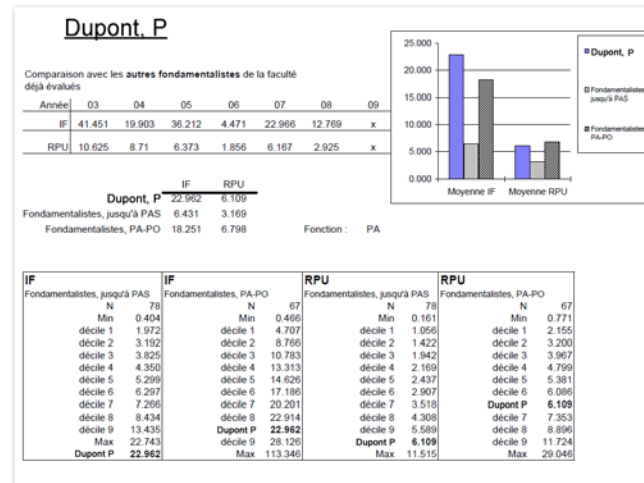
Dupont, P

Comparaison avec les autres fondamentalistes de la faculté déjà évalués

| Année | 03 | 04 | 05 | 06 | 07 | 08 | 09 |
|---|---|---|---|---|---|---|---|
| IF | 41.451 | 19.903 | 36.212 | 4.471 | 22.966 | 12.769 | x |
| RPU | 10.625 | 8.71 | 6.373 | 1.856 | 6.167 | 2.925 | x |

| | IF | RPU |
|---|---|---|
| Dupont, P | 22.962 | 6.109 |
| Fondamentalistes, jusqu'à PAS | 6.431 | 3.169 |
| Fondamentalistes, PA-PO | 18.251 | 6.798 |

Fonction : PA

25.000
20.000
15.000
10.000
5.000
0.000
Moyenne IF
Moyenne RPU
Dupont, P
Fondamentalistes jusqu'à PAS
Fondamentalistes PA-PO

| IF | | IF | | RPU | | RPU | |
|---|---|---|---|---|---|---|---|
| Fondamentalistes, jusqu'à PAS | | Fondamentalistes, PA-PO | | Fondamentalistes, jusqu'à PAS | | Fondamentalistes, PA-PO | |
| N | 78 | N | 67 | N | 78 | N | 67 |
| Min | 0.404 | Min | 0.466 | Min | 0.161 | Min | 0.771 |
| décile 1 | 1.972 | décile 1 | 4.707 | décile 1 | 1.056 | décile 1 | 2.155 |
| décile 2 | 3.192 | décile 2 | 8.766 | décile 2 | 1.422 | décile 2 | 3.200 |
| décile 3 | 3.825 | décile 3 | 10.783 | décile 3 | 1.942 | décile 3 | 3.967 |
| décile 4 | 4.350 | décile 4 | 13.313 | décile 4 | 2.169 | décile 4 | 4.799 |
| décile 5 | 5.299 | décile 5 | 14.626 | décile 5 | 2.437 | décile 5 | 5.381 |
| décile 6 | 6.297 | décile 6 | 17.186 | décile 6 | 2.907 | décile 6 | 6.086 |
| décile 7 | 7.266 | décile 7 | 20.201 | décile 7 | 3.518 | Dupont P | 6.109 |
| décile 8 | 8.434 | décile 8 | 22.914 | décile 8 | 4.308 | décile 7 | 7.353 |
| décile 9 | 13.435 | Dupont P | 22.962 | décile 9 | 5.589 | décile 8 | 8.896 |
| Max | 22.743 | décile 9 | 28.126 | Dupont P | 6.109 | décile 9 | 11.724 |
| Dupont P | 22.962 | Max | 113.346 | Max | 11.515 | Max | 29.046 |